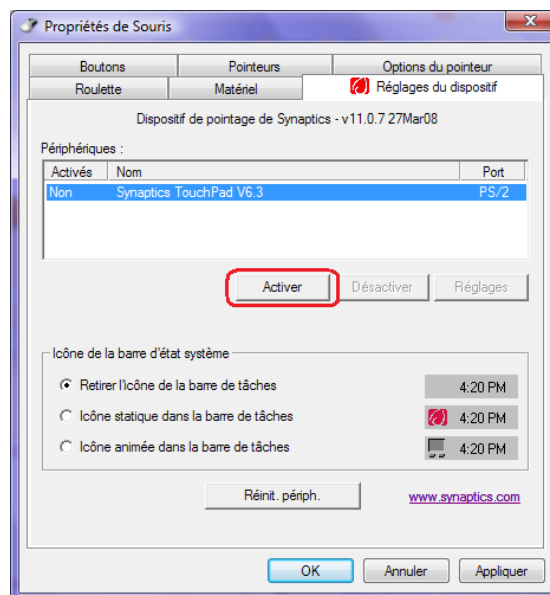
Propriétés de Souris

Boutons | Pointeurs | Options du pointeur
Roulette | Matériel | Réglages du dispositif

Dispositif de pointage de Synaptics - v11.0.7 27Mar08

Périphériques :

| Activés | Nom | Port |
|---|---|---|
| Non | Synaptics TouchPad V6.3 | PS/2 |

Activer | Désactiver | Réglages

Icône de la barre d'état système

Retirer l'icône de la barre de tâches 4:20 PM
Icône statique dans la barre de tâches 4:20 PM
Icône animée dans la barre de tâches 4:20 PM

Réinit. périph.

www.synaptics.com

OK | Annuler | Appliquer